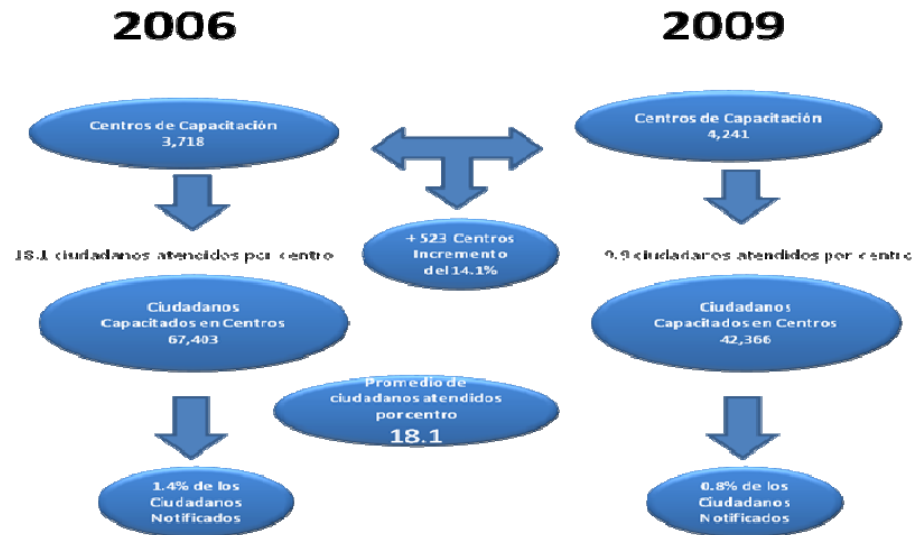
2006

2009

Centros de Capacitación
3,718

Centros de Capacitación
4,241

+ 523 Centros
Incremento
del 14.1%

18.1 ciudadanos atendidos por centro

9.9 ciudadanos atendidos por centro

Ciudadanos
Capacitados en Centros
67,403

Ciudadanos
Capacitados en Centros
42,366

Promedio de
ciudadanos atendidos
por centro
18.1

1.4% de los
Ciudadanos
Notificados

0.8% de los
Ciudadanos
Notificados